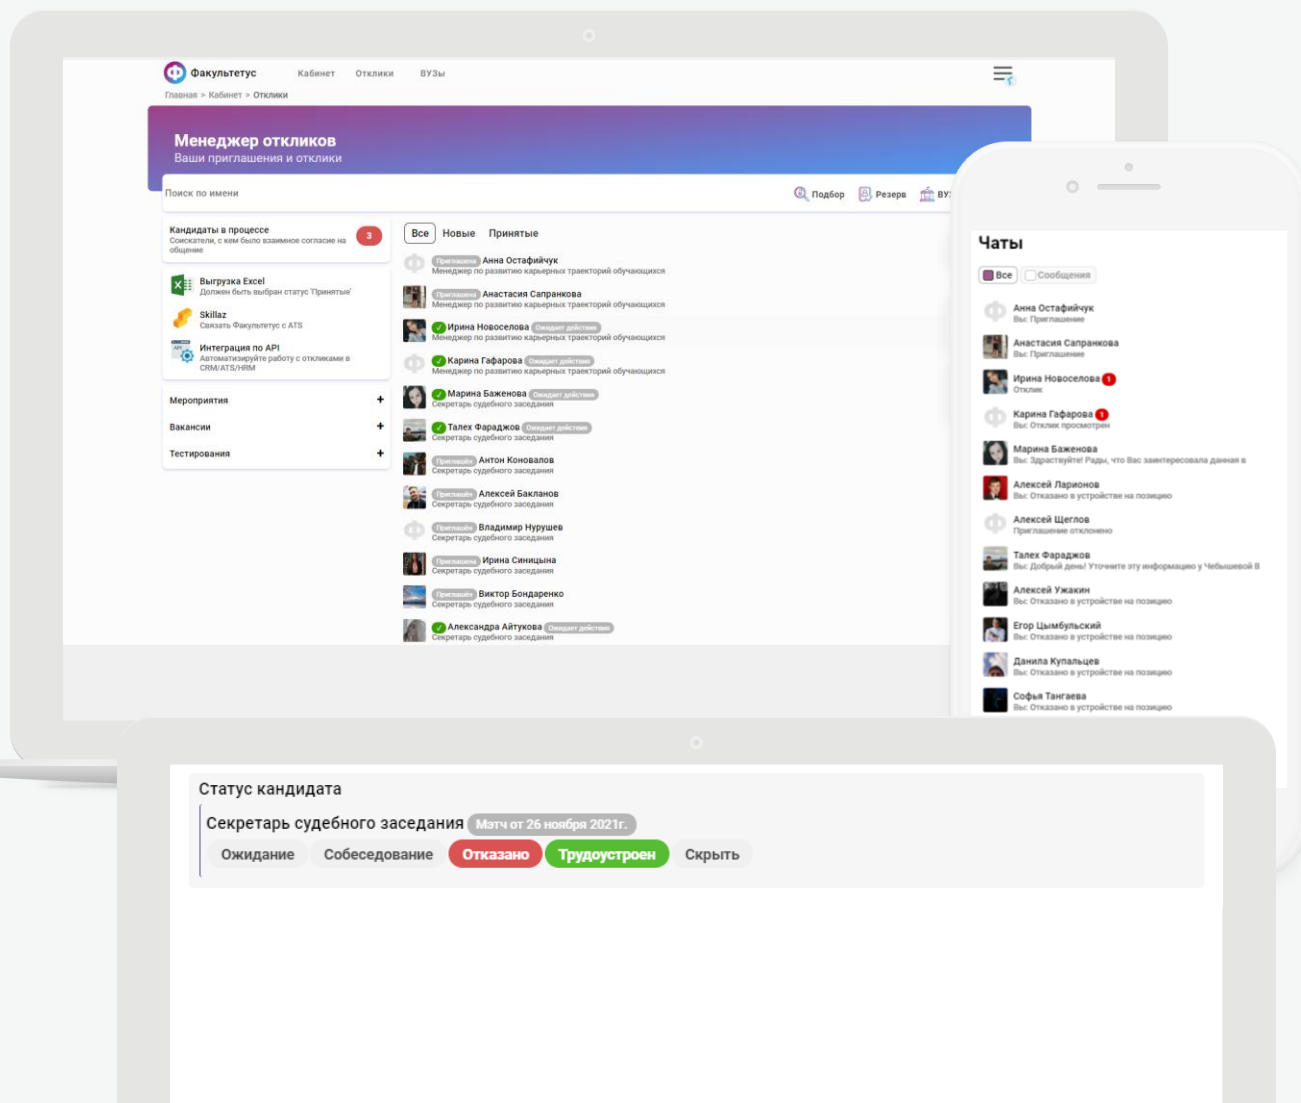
Факультетус Кабинет Отклики ВУЗы

Главная > Кабинет > Отклики

Менеджер откликов
Ваши приглашения и отклики

Поиск по имени

Подбор Резерв ВУ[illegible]

Кандидаты в процессе
Соискатели, с кем было взаимное согласие на общение
3

Выгрузка Excel
Должен быть выбран статус 'Принятые'

Skillaz
Связать Факультетус с ATS

Интеграция по API
Автоматизируйте работу с откликами в CRM/ATS/HRM

Мероприятия +
Вакансии +
Тестирования +

Все Новые Принятые

Приглашена Анна Остафийчук
Менеджер по развитию карьерных траекторий обучающихся

Приглашена Анастасия Сапранкова
Менеджер по развитию карьерных траекторий обучающихся

Ирина Новоселова Ожидает действия
Менеджер по развитию карьерных траекторий обучающихся

Карина Гафарова Ожидает действия
Менеджер по развитию карьерных траекторий обучающихся

Марина Баженова Ожидает действия
Секретарь судебного заседания

Талех Фараджов Ожидает действия
Секретарь судебного заседания

Приглашен Антон Коновалов
Секретарь судебного заседания

Приглашен Алексей Бакланов
Секретарь судебного заседания

Приглашен Владимир Нурушев
Секретарь судебного заседания

Приглашена Ирина Синицына
Секретарь судебного заседания

Приглашен Виктор Бондаренко
Секретарь судебного заседания

Александра Айтукова Ожидает действия
Секретарь судебного заседания

Чаты

Все Сообщения

Анна Остафийчук
Вы: Приглашение

Анастасия Сапранкова
Вы: Приглашение

Ирина Новоселова 1
Отклик

Карина Гафарова 1
Вы: Отклик просмотрен

Марина Баженова
Вы: Здраствуйте! Рады, что Вас заинтересовала данная в

Алексей Ларионов
Вы: Отказано в устройстве на позицию

Алексей Щеглов
Приглашение отклонено

Талех Фараджов
Вы: Добрый день! Уточните эту информацию у Чебышевой В

Алексей Ужакин
Вы: Отказано в устройстве на позицию

Егор Цымбульский
Вы: Отказано в устройстве на позицию

Данила Купальцев
Вы: Отказано в устройстве на позицию

Софья Тангаева
Вы: Отказано в устройстве на позицию

Статус кандидата
Секретарь судебного заседания Мэтч от 26 ноября 2021г.
Ожидание Собеседование Отказано Трудоустроен Скрыть